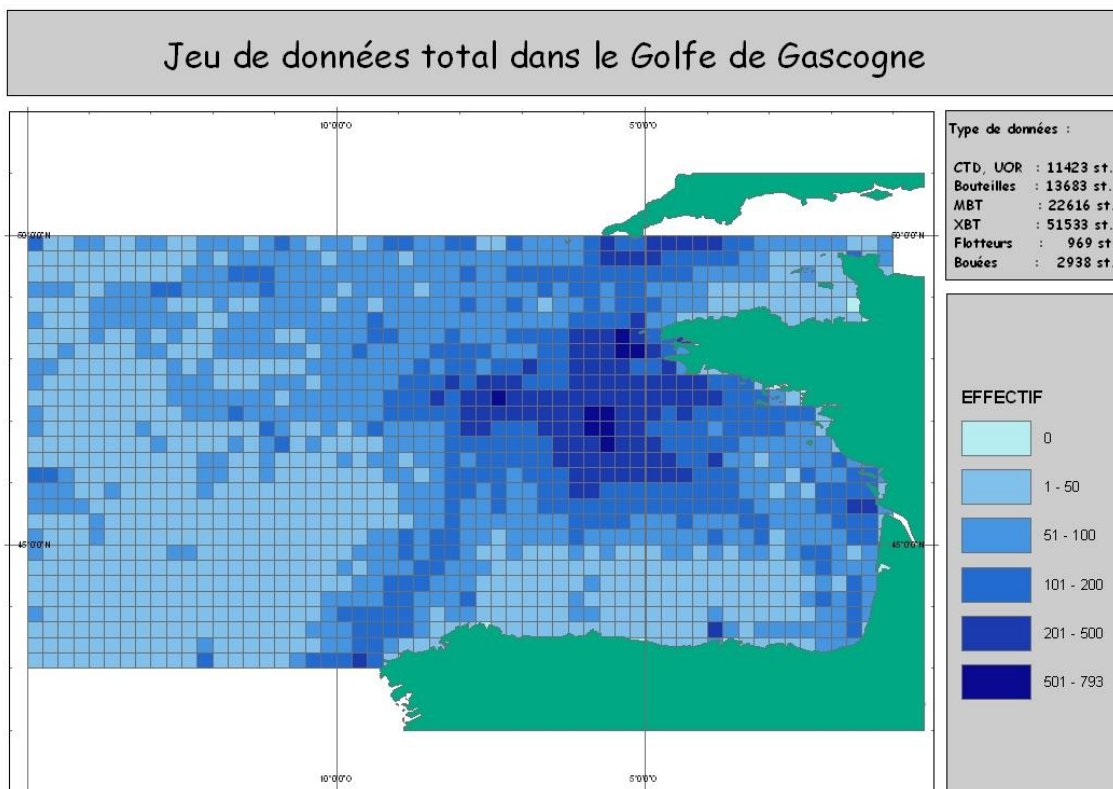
Jeu de données total dans le Golfe de Gascogne

10°0'0"O

5°0'0"O

50°0'0"N

50°0'0"N

45°0'0"N

45°0'0"N

10°0'0"O

5°0'0"O

Type de données :

CTD, UOR : 11423 st.
Bouteilles : 13683 st.
MBT : 22616 st.
XBT : 51533 st.
Flotteurs : 969 st
Bouées : 2938 st.

EFFECTIF

0

1 - 50

51 - 100

101 - 200

201 - 500

501 - 793